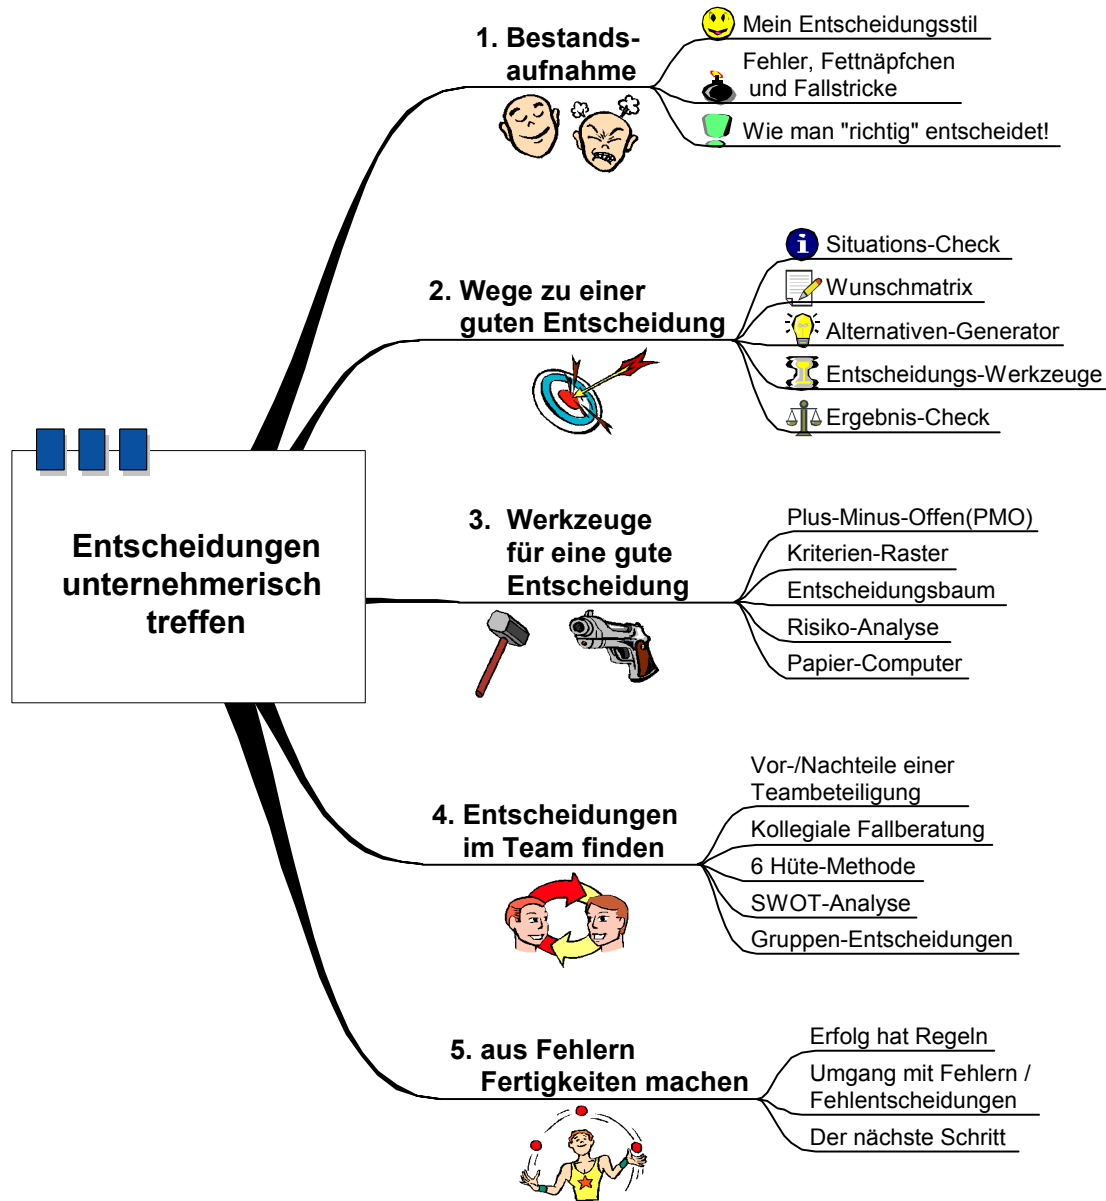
Entscheidungen unternehmerisch treffen

1. Bestandsaufnahme

Mein Entscheidungsstil

Fehler, Fettnäpfchen und Fallstricke

Wie man "richtig" entscheidet!

2. Wege zu einer guten Entscheidung

Situations-Check

Wunschmatrix

Alternativen-Generator

Entscheidungs-Werkzeuge

Ergebnis-Check

3. Werkzeuge für eine gute Entscheidung

Plus-Minus-Offen(PMO)

Kriterien-Raster

Entscheidungsbaum

Risiko-Analyse

Papier-Computer

4. Entscheidungen im Team finden

Vor-/Nachteile einer Teambeteiligung

Kollegiale Fallberatung

6 Hüte-Methode

SWOT-Analyse

Gruppen-Entscheidungen

5. aus Fehlern Fertigkeiten machen

Erfolg hat Regeln

Umgang mit Fehlern / Fehlentscheidungen

Der nächste Schritt